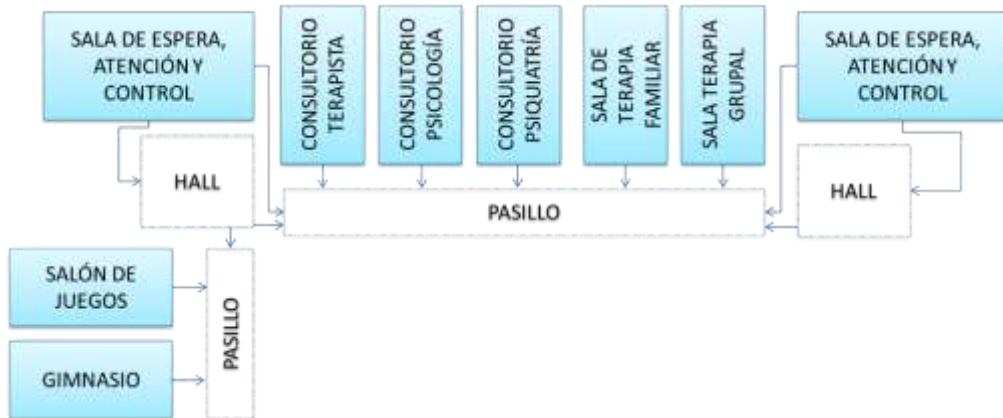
SALA DE ESPERA, ATENCIÓN Y CONTROL

CONSULTORIO TERAPISTA

CONSULTORIO PSICOLOGÍA

CONSULTORIO PSIQUIATRÍA

SALA DE TERAPIA FAMILIAR

SALA TERAPIA GRUPAL

SALA DE ESPERA, ATENCIÓN Y CONTROL

HALL

PASILLO

HALL

SALÓN DE JUEGOS

PASILLO

GIMNASIO